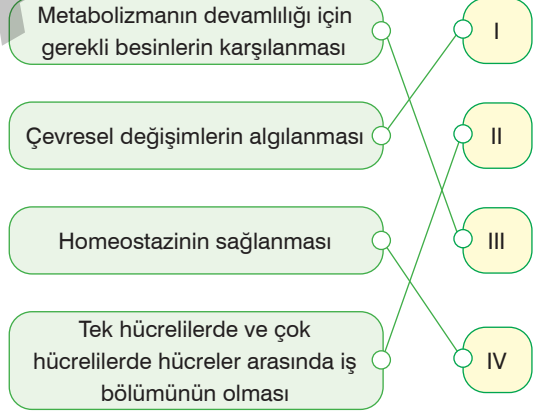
Metabolizmanın devamlılığı için gerekli besinlerin karşılanması

Çevresel değişimlerin algılanması

Homeostazinin sağlanması

Tek hücrelilerde ve çok hücrelilerde hücreler arasında iş bölümünün olması

I

II

III

IV